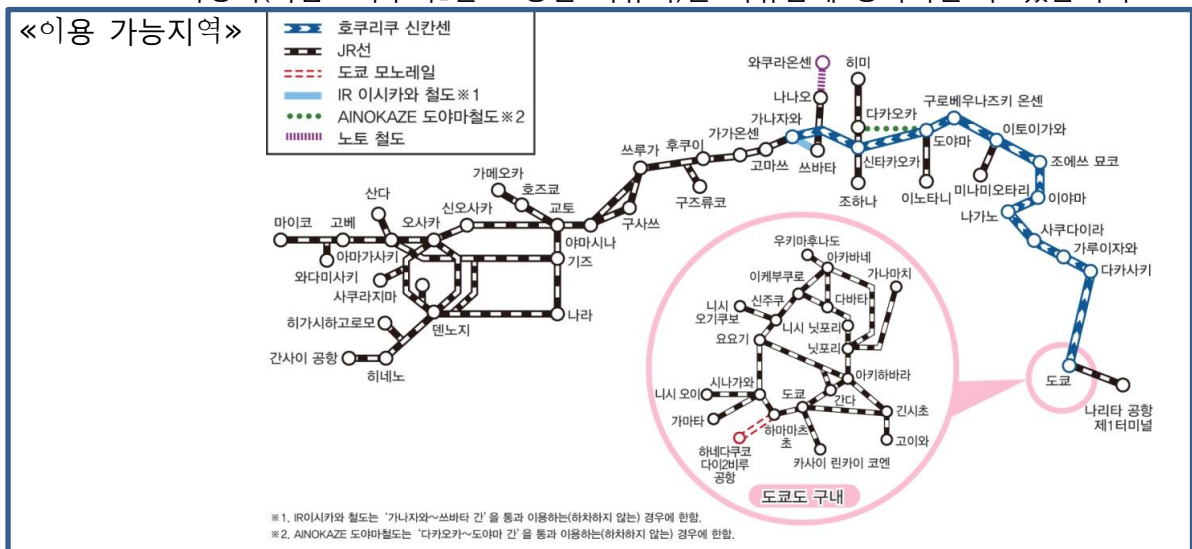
≪이용 가능지역≫

호쿠리쿠 신칸센
JR선
도쿄 모노레일
IR 이시카와 철도※1
AINOKAZE 도야마철도※2
노토 철도

와쿠라온센
히미
나나오
가나자와
다카오카
구로베우나즈키 온센
이토이가와
쓰루가
후쿠이
가가온센
고마쓰
쓰바타
신타카오카
도야마
조에쓰 묘코
가메오카
호즈쿄
구즈류코
조하나
이노타니
미나미오타리
이야마
산다
신오사카
교토
구사쓰
나가노
사쿠다이라
마이코
고베
오사카
야마시나
가루이자와
아마가사키
기즈
다카사키
와다미사키
사쿠라지마
나라
히가시하고로모
덴노지
간사이 공항
히네노
도쿄
나리타 공항 제1터미널

우키마후나도
아카바네
이케부쿠로
가나마치
니시 오기쿠보
신주쿠
다바타
니시 닛포리
요요기
닛포리
아키하바라
시나가와
도쿄
간다
니시 오이
긴시초
가마타
하마마쓰초
고이와
하네다쿠코 다이2비루 공항
카사이 린카이 코엔
도쿄도 구내

※1. IR이시카와 철도는 '가나자와~쓰바타 간'을 통과 이용하는(하차하지 않는) 경우에 한함.
※2. AINOKAZE 도야마철도는 '다카오카~도야마 간'을 통과 이용하는(하차하지 않는) 경우에 한함.